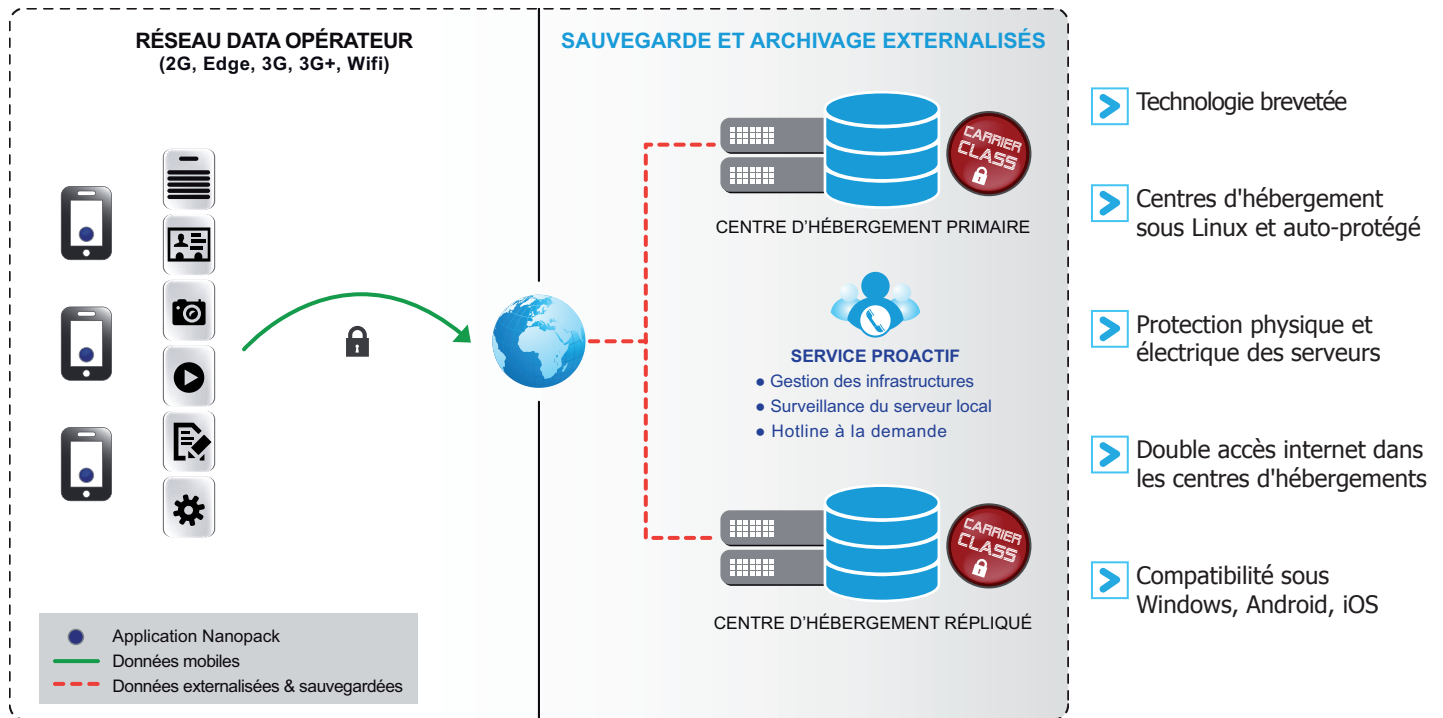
RÉSEAU DATA OPÉRATEUR
(2G, Edge, 3G, 3G+, Wifi)

Application Nanopack
Données mobiles
Données externalisées & sauvegardées

SAUVEGARDE ET ARCHIVAGE EXTERNALISÉS

CARRIER CLASS

CENTRE D'HÉBERGEMENT PRIMAIRE

SERVICE PROACTIF
● Gestion des infrastructures
● Surveillance du serveur local
● Hotline à la demande

CARRIER CLASS

CENTRE D'HÉBERGEMENT RÉPLIQUÉ

Technologie brevetée

Centres d'hébergement sous Linux et auto-protégé

Protection physique et électrique des serveurs

Double accès internet dans les centres d'hébergements

Compatibilité sous Windows, Android, iOS